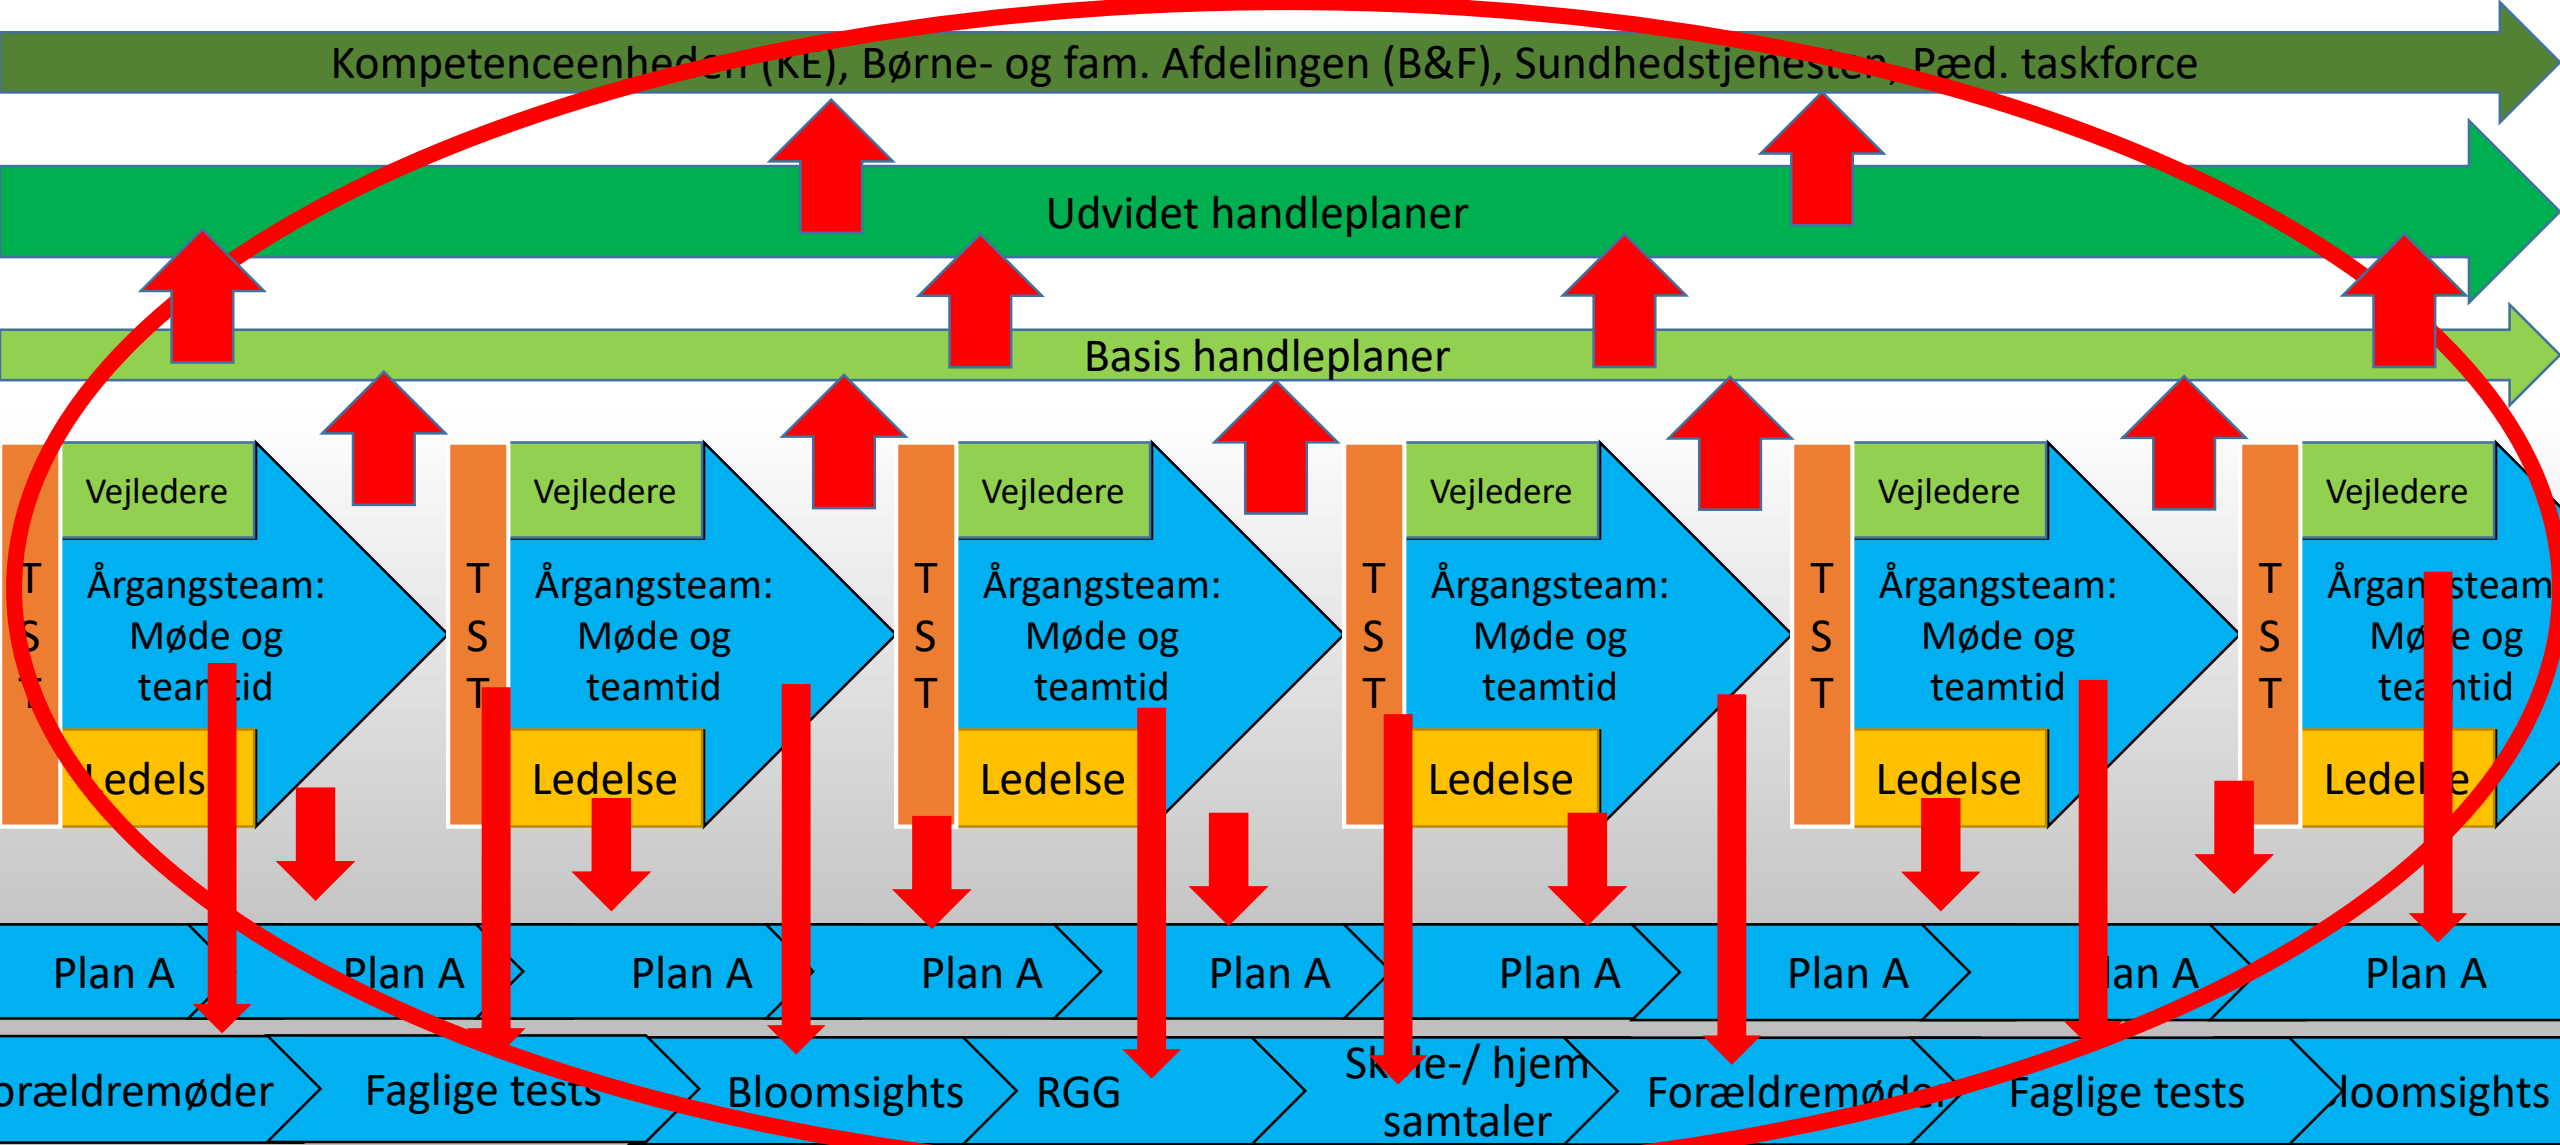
Kompetenceenheden (KE), Børne- og fam. Afdelingen (B&F), Sundhedstjenesten, Pæd. taskforce

Udvidet handleplaner

Basis handleplaner

T S T
Vejledere
Årgangsteam: Møde og teamtid
Ledelse

T S T
Vejledere
Årgangsteam: Møde og teamtid
Ledelse

T S T
Vejledere
Årgangsteam: Møde og teamtid
Ledelse

T S T
Vejledere
Årgangsteam: Møde og teamtid
Ledelse

T S T
Vejledere
Årgangsteam: Møde og teamtid
Ledelse

T S T
Vejledere
Årgangsteam: Møde og teamtid
Ledelse

Plan A | Plan A | Plan A | Plan A | Plan A | Plan A | Plan A | Plan A | Plan A

orældremøder | Faglige tests | Bloomsights | RGG | Skole-/ hjem samtaler | Forældremøder | Faglige tests | loomsights